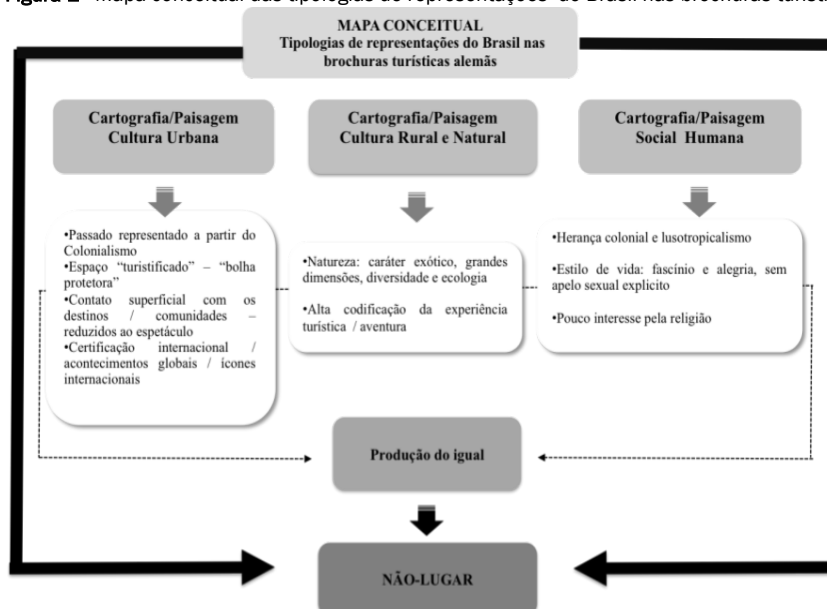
Figura 2 – Mapa conceitual das tipologias de representações do Brasil nas brochuras turíst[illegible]

MAPA CONCEITUAL
Tipologias de representações do Brasil nas brochuras turísticas alemãs

Cartografia/Paisagem
Cultura Urbana

Cartografia/Paisagem
Cultura Rural e Natural

Cartografia/Paisagem
Social Humana

•Passado representado a partir do Colonialismo
•Espaço "turistificado" – "bolha protetora"
•Contato superficial com os destinos / comunidades – reduzidos ao espetáculo
•Certificação internacional / acontecimentos globais / ícones internacionais

•Natureza: caráter exótico, grandes dimensões, diversidade e ecologia

•Alta codificação da experiência turística / aventura

•Herança colonial e lusotropicalismo

•Estilo de vida: fascínio e alegria, sem apelo sexual explícito

•Pouco interesse pela religião

Produção do igual

NÃO-LUGAR